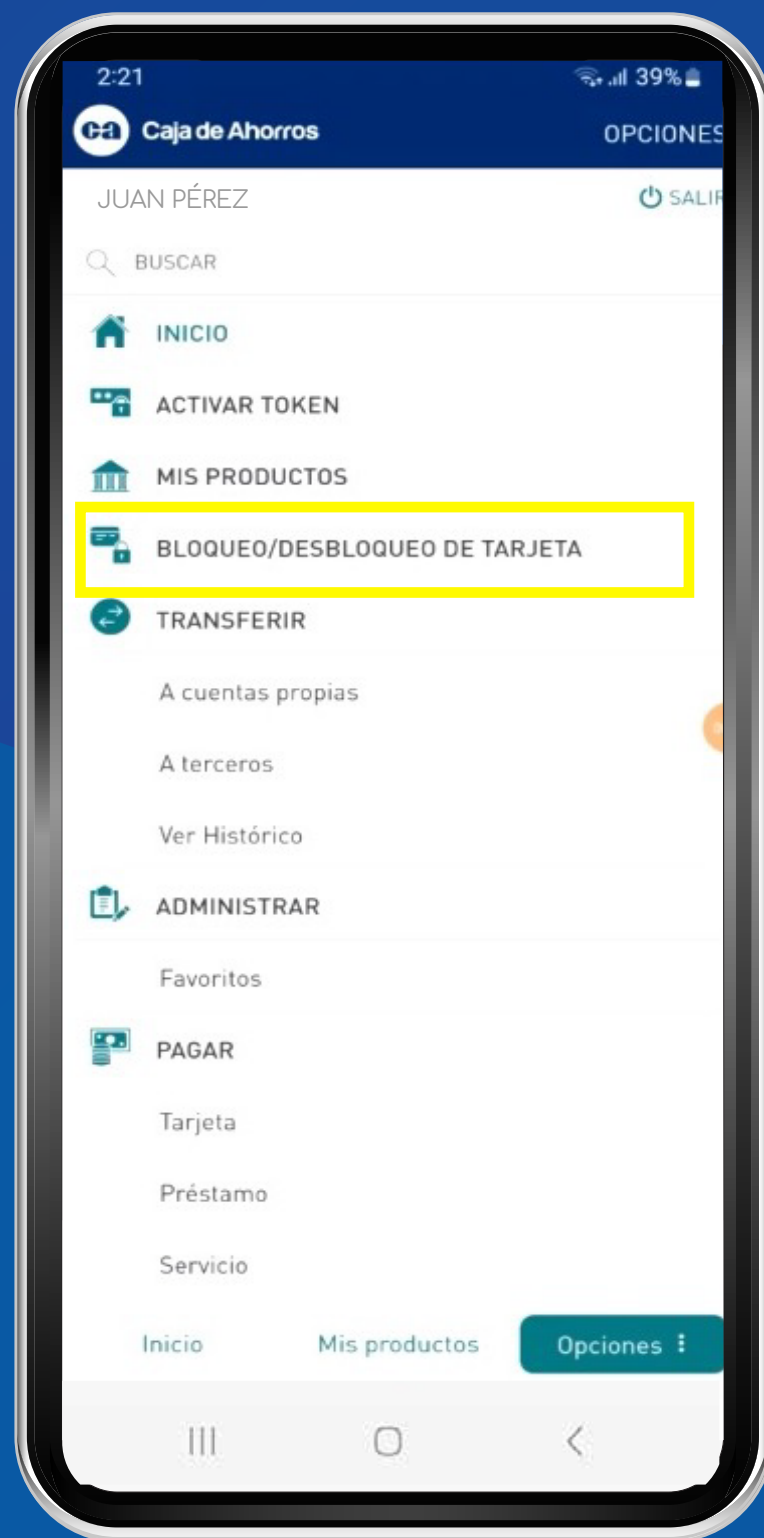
2:21
39%

ca Caja de Ahorros
OPCIONES

JUAN PÉREZ
SALIR

BUSCAR

INICIO

ACTIVAR TOKEN

MIS PRODUCTOS

BLOQUEO/DESBLOQUEO DE TARJETA

TRANSFERIR

A cuentas propias

A terceros

Ver Histórico

ADMINISTRAR

Favoritos

PAGAR

Tarjeta

Préstamo

Servicio

Inicio
Mis productos
Opciones